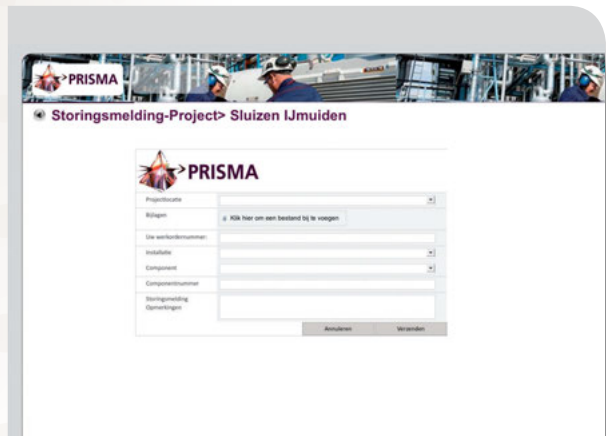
PRISMA

Storingsmelding-Project> Sluizen IJmuiden

PRISMA

Projectlocatie

Bijlagen

Klik hier om een bestand bij te voegen

Uw werkordernummer:

Installatie

Component

Componentnummer

Storingsmelding Opmerkingen

Annuleren

Verzenden